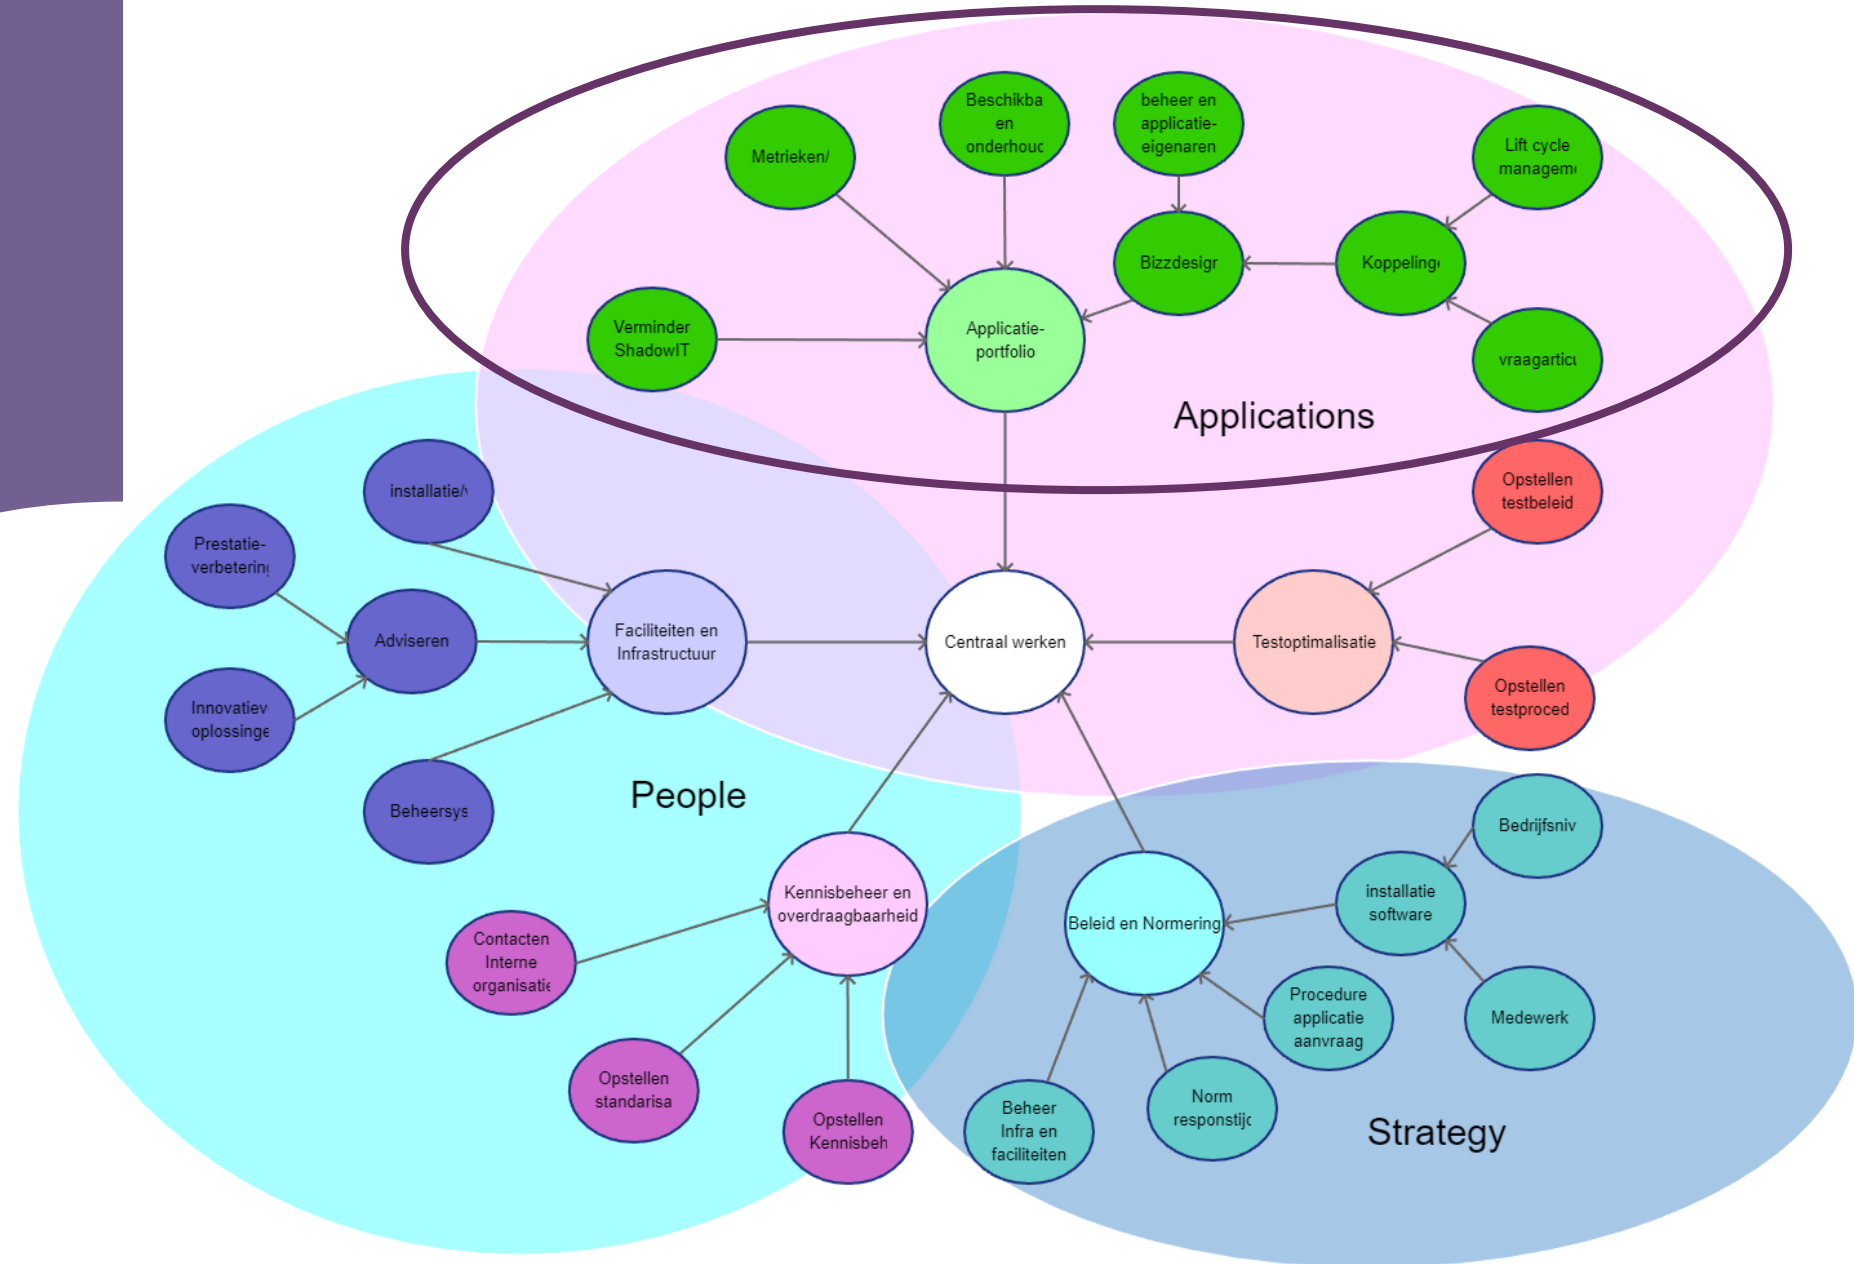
Metrieken/

Beschikba en onderhouc

beheer en applicatie-eigenaren

Lift cycle managem

Bizzdesigr

Koppeling

Verminder ShadowIT

Applicatie-portfolio

vraagartic

Applications

Opstellen testbeleid

installatie/

Prestatie-verbetering

Adviseren

Faciliteiten en Infrastructuur

Centraal werken

Testoptimalisatie

Innovatiev oplossinge

Opstellen testproced

Beheersys

People

Bedrijfsniv

Kennisbeheer en overdraagbaarheid

installatie software

Beleid en Normering

Contacten Interne organisatie

Procedure applicatie aanvraag

Medewerk

Opstellen standarisa

Opstellen Kennisbeh

Beheer Infra en faciliteiten

Norm responstijd

Strategy